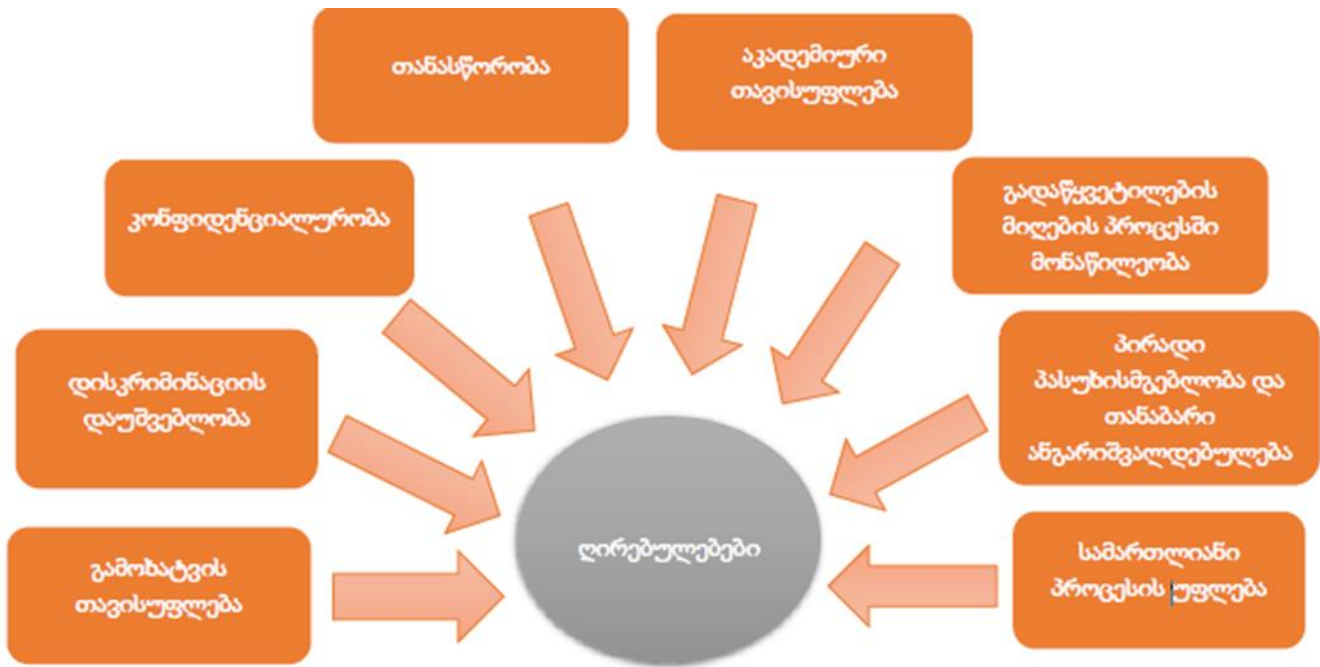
თანასწორობა

აკადემიური თავისუფლება

კონფიდენციალურობა

გადაწყვეტილების მიღების პროცესში მონაწილეობა

დისკრიმინაციის დაუშვებლობა

პირადი პასუხისმგებლობა და თანაბარი ანგარიშვალდებულება

ღირებულებები

გამოხატვის თავისუფლება

სამართლიანი პროცესის უფლება